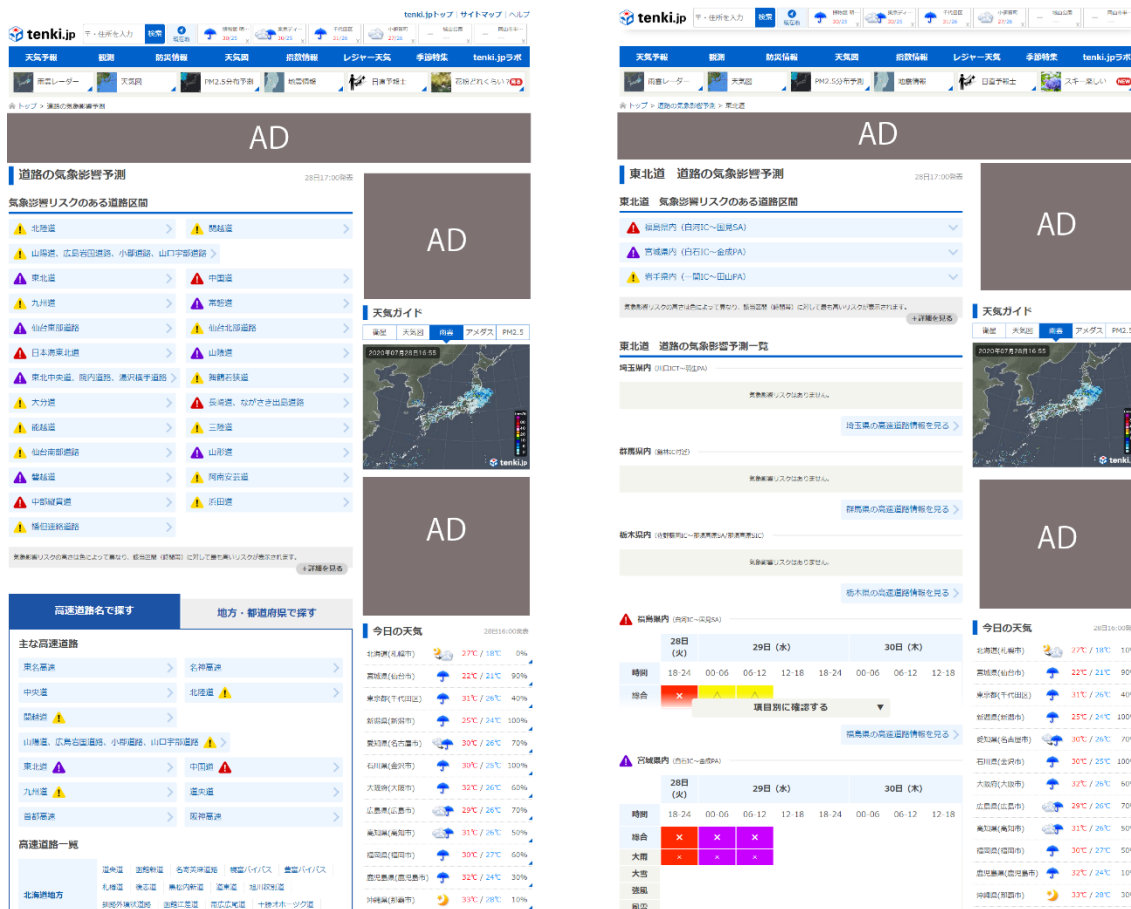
tenki.jp 〒・住所を入力 検索 現在地

tenki.jpトップ | サイトマップ | ヘルプ

天気予報 観測 防災情報 天気図 指数情報 レジャー天気 季節特集 tenki.jpラボ

雨雲レーダー 天気図 PM2.5分布予測 地震情報 日直予報士 花粉どれくらい?

トップ > 道路の気象影響予測

AD

道路の気象影響予測 28日17:00発表

気象影響リスクのある道路区間

北陸道 関越道
山陽道、広島岩国道路、小郡道路、山口宇部道路
東北道 中国道
九州道 常磐道
仙台東部道路 仙台北部道路
日本海東北道 山陰道
東北中央道、院内道路、湯沢横手道路 舞鶴若狭道
大分道 長崎道、ながさき出島道路
磐越道 三陸道
仙台南部道路 山形道
磐越道 岡南安芸道
中部縦貫道 秋田道
播但連絡道路

気象影響リスクの高さは色によって異なり、総合区間（設問題）に対して最も高いリスクが表示されます。

+詳細を見る

AD

天気ガイド

衛星 天気図 雨雲 アメダス PM2.5

2020年07月28日16:55

tenki.jp

AD

高速道路名で探す 地方・都道府県で探す

主な高速道路

東名高速 名神高速
中央道 北陸道
関越道
山陽道、広島岩国道路、小郡道路、山口宇部道路
東北道 中国道
九州道 道央道
首都高速 阪神高速

高速道路一覧

北海道地方 道央道 函館新道 名寄美深道路 帯広バイパス 豊富バイパス 札樽道 後志道 黒松内新道 道東道 旭川紋別道 釧路外環状道路 函館江差道 深川留萌道 十勝オホーツク道

今日の天気 28日16:00発表

| | | | |
|---|---|---|---|
| 北海道(札幌市) | | 27℃ / 18℃ | 0% |
| 宮城県(仙台市) | | 22℃ / 21℃ | 90% |
| 東京都(千代田区) | | 31℃ / 26℃ | 40% |
| 新潟県(新潟市) | | 25℃ / 24℃ | 100% |
| 愛知県(名古屋市) | | 30℃ / 26℃ | 70% |
| 石川県(金沢市) | | 30℃ / 25℃ | 100% |
| 大阪府(大阪市) | | 32℃ / 26℃ | 60% |
| 広島県(広島市) | | 29℃ / 26℃ | 70% |
| 高知県(高知市) | | 31℃ / 26℃ | 50% |
| 福岡県(福岡市) | | 30℃ / 27℃ | 60% |
| 鹿児島県(鹿児島市) | | 32℃ / 24℃ | 30% |
| 沖縄県(那覇市) | | 33℃ / 28℃ | 10% |

tenki.jp 〒・住所を入力 検索 現在地

天気予報 観測 防災情報 天気図 指数情報 レジャー天気 季節特集 tenki.jpラボ

雨雲レーダー 天気図 PM2.5分布予測 地震情報 日直予報士 スキー楽しい NEW

トップ > 道路の気象影響予測 > 東北道

AD

東北道 道路の気象影響予測 28日17:00発表

東北道 気象影響リスクのある道路区間

福島県内（白河IC～国見SA）
宮城県内（白石IC～金成PA）
岩手県内（一関IC～田山PA）

気象影響リスクの高さは色によって異なり、総合区間（設問題）に対して最も高いリスクが表示されます。

+詳細を見る

東北道 道路の気象影響予測一覧

埼玉県内（川口JCT～羽生PA）
気象影響リスクはありません。
埼玉県の高速道路情報を見る

群馬県内（館林IC付近）
気象影響リスクはありません。
群馬県の高速道路情報を見る

栃木県内（佐野藤岡IC～那須高原SA/那須高原SIC）
気象影響リスクはありません。
栃木県の高速道路情報を見る

福島県内（白河IC～国見SA）

| | 28日(火) | 29日(水) | | | | 30日(木) | | | |
|---|---|---|---|---|---|---|---|---|---|
| 時間 | 18-24 | 00-06 | 06-12 | 12-18 | 18-24 | 00-06 | 06-12 | 12-18 | |
| 総合 | × | △ | △ | | | | | | |

項目別に確認する

福島県の高速道路情報を見る

宮城県内（白石IC～金成PA）

| | 28日(火) | 29日(水) | | | | 30日(木) | | |
|---|---|---|---|---|---|---|---|---|
| 時間 | 18-24 | 00-06 | 06-12 | 12-18 | 18-24 | 00-06 | 06-12 | 12-18 |
| 総合 | × | × | × | | | | | |
| 大雨 | × | × | × | | | | | |
| 大雪 | | | | | | | | |
| 強風 | | | | | | | | |
| 風雪 | | | | | | | | |

AD

天気ガイド

衛星 天気図 雨雲 アメダス PM2.5

2020年07月28日16:55

tenki.

AD

今日の天気 28日16:00発表

| | | | |
|---|---|---|---|
| 北海道(札幌市) | | 27℃ / 18℃ | 10 |
| 宮城県(仙台市) | | 22℃ / 21℃ | 90 |
| 東京都(千代田区) | | 31℃ / 26℃ | 40 |
| 新潟県(新潟市) | | 25℃ / 24℃ | 100 |
| 愛知県(名古屋市) | | 30℃ / 26℃ | 70 |
| 石川県(金沢市) | | 30℃ / 25℃ | 100 |
| 大阪府(大阪市) | | 32℃ / 26℃ | 60 |
| 広島県(広島市) | | 29℃ / 26℃ | 70 |
| 高知県(高知市) | | 31℃ / 26℃ | 50 |
| 福岡県(福岡市) | | 30℃ / 27℃ | 50 |
| 鹿児島県(鹿児島市) | | 32℃ / 24℃ | 10 |
| 沖縄県(那覇市) | | 33℃ / 28℃ | 10 |